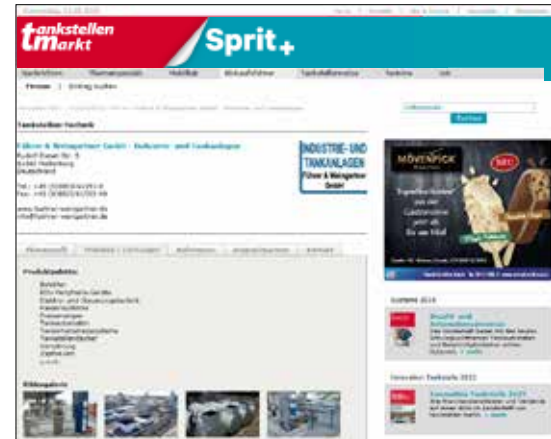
tankstellen markt

Sprit+

Firmen | Eintrag suchen

Tankstellen-Technik

Führer & Weingartner GmbH - Behälter- und Tankanlagen

Deutschland

INDUSTRIE- UND TANKANLAGEN
Führer & Weingartner GmbH

Produktpalette:

Bildergalerie

Suchen

MÖVENPICK

Kontakt 2014

Innovation Tankstelle 2013